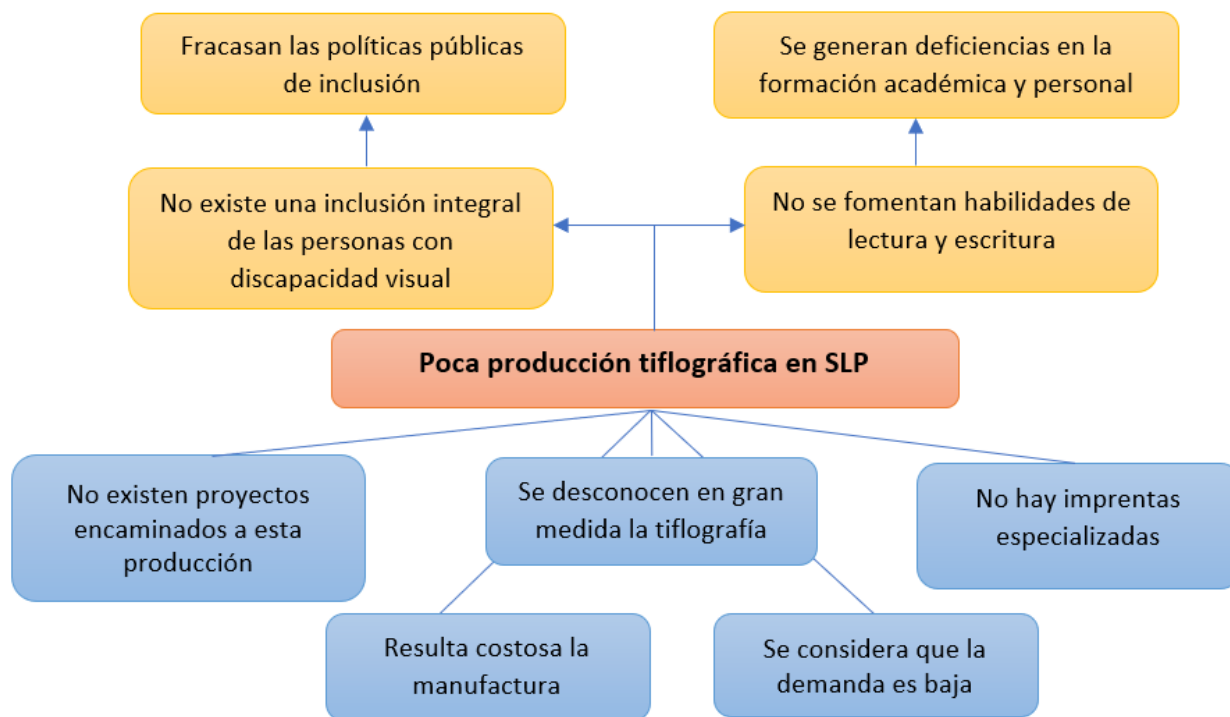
Fracasan las políticas públicas de inclusión

Se generan deficiencias en la formación académica y personal

No existe una inclusión integral de las personas con discapacidad visual

No se fomentan habilidades de lectura y escritura

**Poca producción tiflográfica en SLP**

No existen proyectos encaminados a esta producción

Se desconocen en gran medida la tiflografía

No hay imprentas especializadas

Resulta costosa la manufactura

Se considera que la demanda es baja